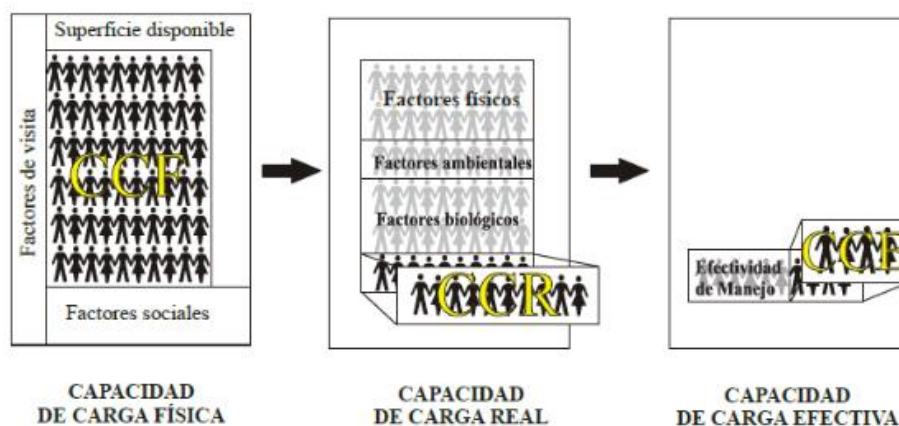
Superficie disponible

Factores de visita

CCF

Factores sociales

CAPACIDAD DE CARGA FÍSICA

Factores físicos

Factores ambientales

Factores biológicos

CCR

CAPACIDAD DE CARGA REAL

Efectividad de Manejo

CCE

CAPACIDAD DE CARGA EFECTIVA